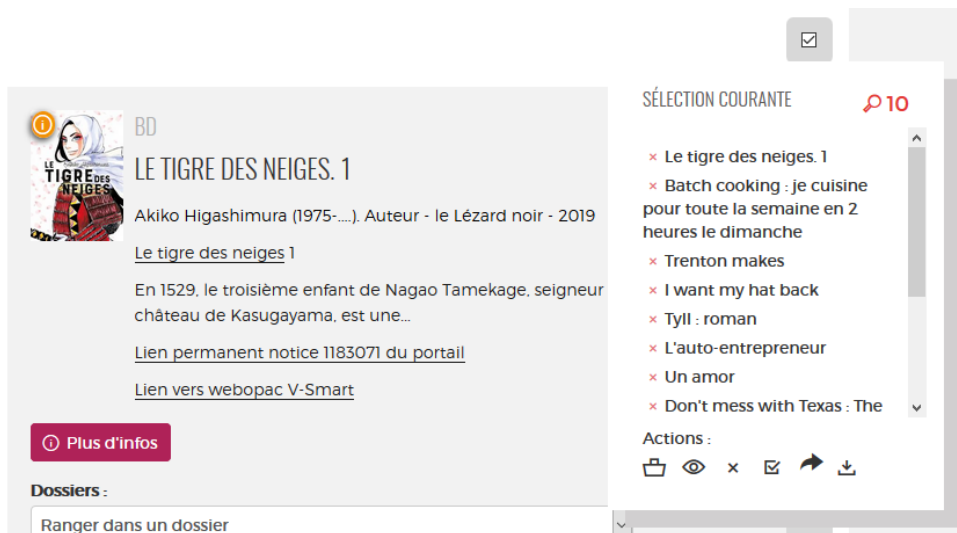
LE TIGRE DES NEIGES

BD

LE TIGRE DES NEIGES. 1

Akiko Higashimura (1975-....). Auteur - le Lézard noir - 2019

Le tigre des neiges 1

En 1529, le troisième enfant de Nagao Tamekage, seigneur château de Kasugayama, est une...

Lien permanent notice 1183071 du portail

Lien vers webopac V-Smart

Plus d'infos

Dossiers :

Ranger dans un dossier

SÉLECTION COURANTE 10

× Le tigre des neiges. 1
× Batch cooking : je cuisine pour toute la semaine en 2 heures le dimanche
× Trenton makes
× I want my hat back
× Tyll : roman
× L'auto-entrepreneur
× Un amor
× Don't mess with Texas : The

Actions :